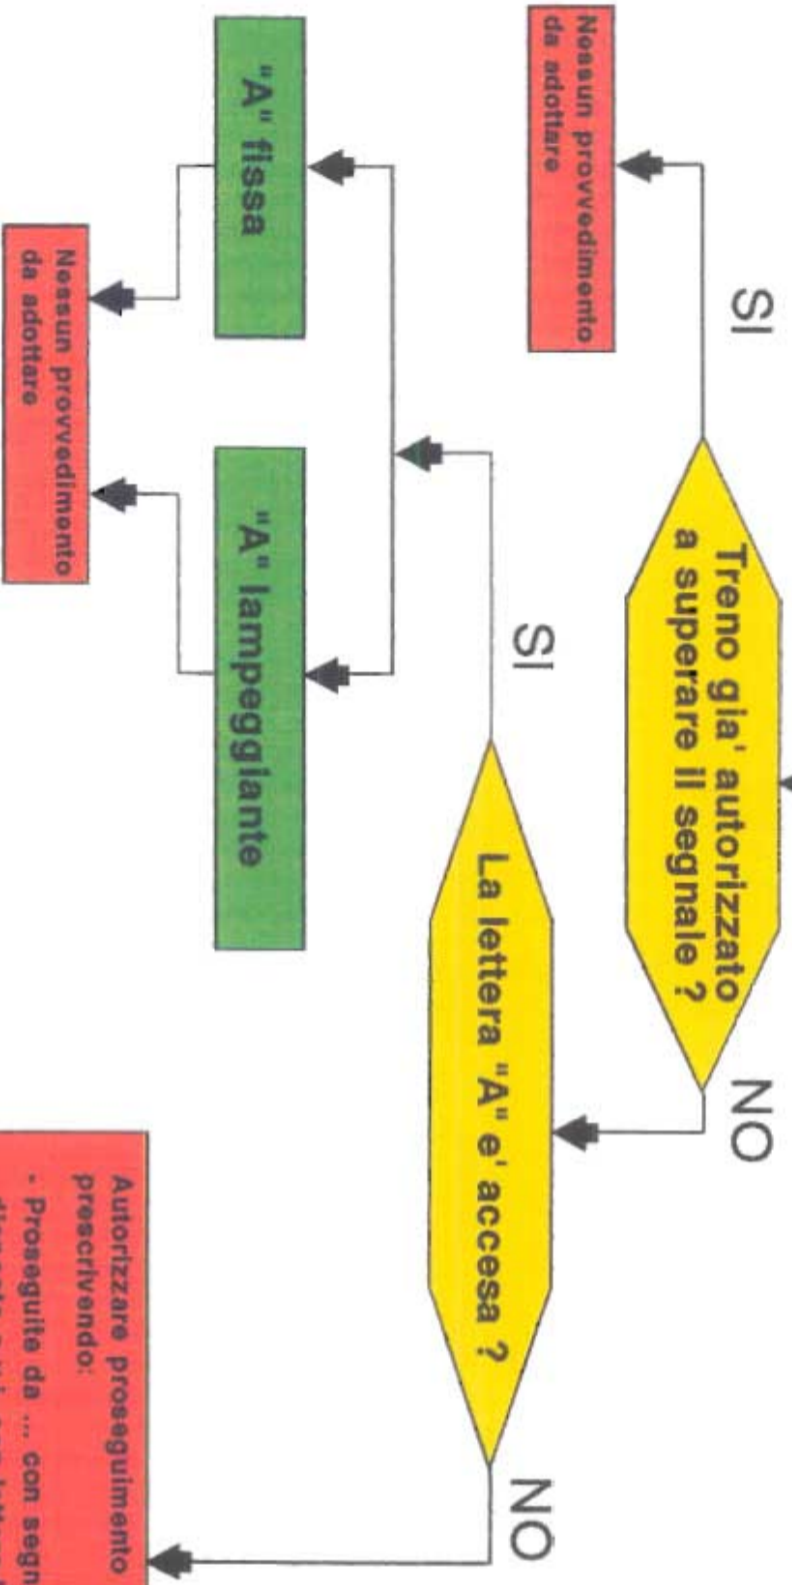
Treno gia' autorizzato a superare il segnale ?

SI

NO

Nessun provvedimento da adottare

La lettera "A" e' accesa ?

SI

NO

"A" fissa

"A" lampeggiante

Nessun provvedimento da adottare

Autorizzare proseguimento prescrivendo:
- Proseguite da ... con segn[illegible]